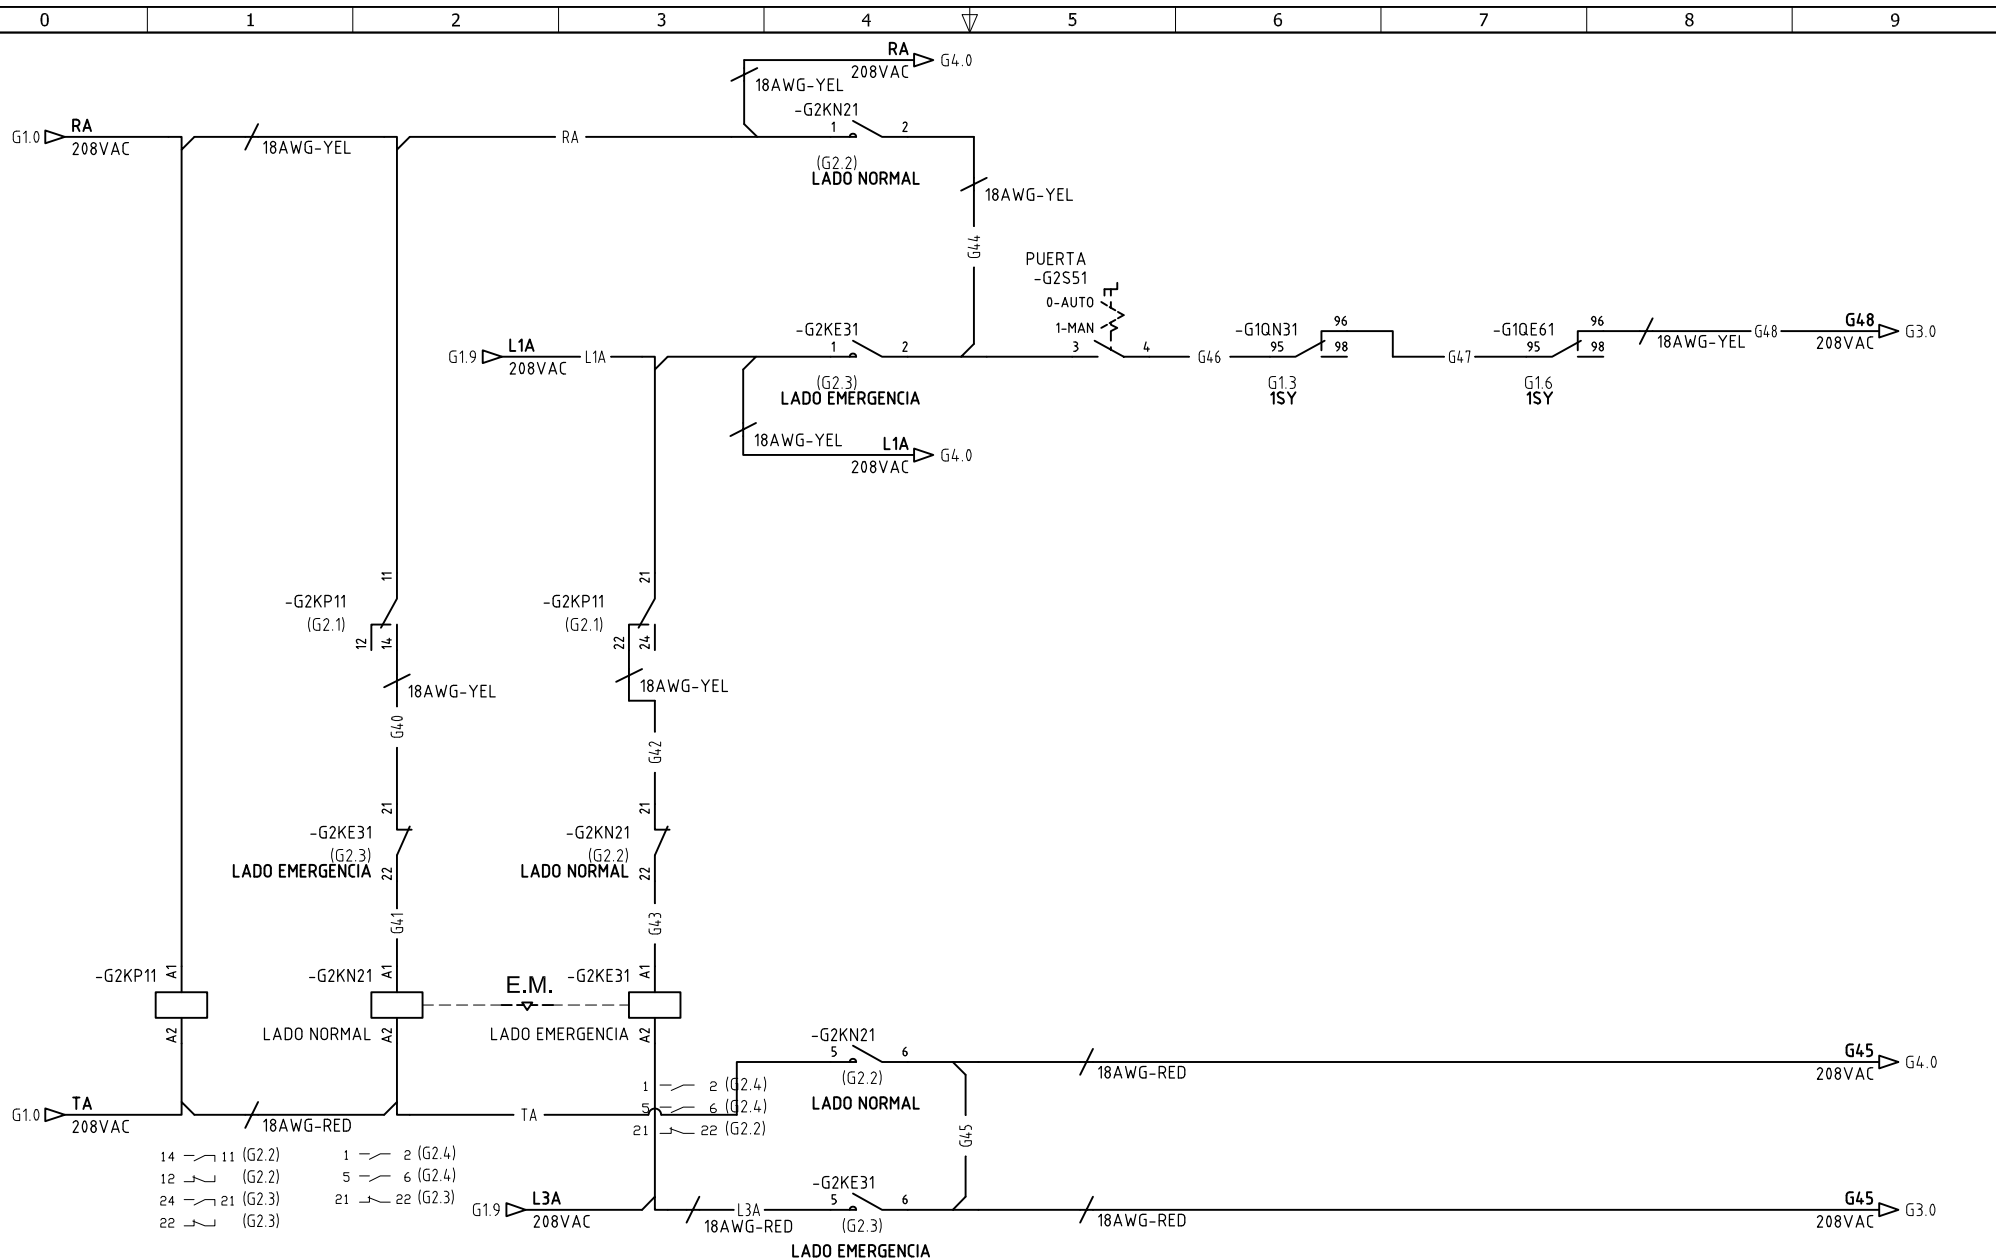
0 1 2 3 4 5 6 7 8 9

RA 208VAC G4.0
18AWG-YEL
-G2KN21
1 2
G1.0 RA 208VAC
18AWG-YEL
RA
(G2.2)
LADO NORMAL
18AWG-YEL
G44
PUERTA
-G2S51
0-AUTO
1-MAN
-G2KE31
1 2
3 4
-G1QN31
96
95 98
-G1QE61
96
95 98
18AWG-YEL
G48
G48 208VAC G3.0
G1.9 L1A 208VAC
L1A
G46
G47
(G2.3)
LADO EMERGENCIA
G1.3
1SY
G1.6
1SY
18AWG-YEL
L1A 208VAC G4.0

11
-G2KP11
(G2.1)
12 14
18AWG-YEL
G40
21
-G2KE31
(G2.3)
LADO EMERGENCIA 22
G41

21
-G2KP11
(G2.1)
22 24
18AWG-YEL
G42
21
-G2KN21
(G2.2)
LADO NORMAL 22
G43

-G2KP11 A1
A2
-G2KN21 A1
LADO NORMAL A2
E.M.
-G2KE31 A1
LADO EMERGENCIA A2

-G2KN21
5 6
(G2.2)
LADO NORMAL
18AWG-RED
G45 208VAC G4.0
1 2 (G2.4)
5 6 (G2.4)
21 22 (G2.2)
G1.0 TA 208VAC
18AWG-RED
TA
G45
14 11 (G2.2)
12 (G2.2)
24 21 (G2.3)
22 (G2.3)
1 2 (G2.4)
5 6 (G2.4)
21 22 (G2.3)
G1.9 L3A 208VAC
L3A
18AWG-RED
-G2KE31
5 6
(G2.3)
LADO EMERGENCIA
18AWG-RED
G45 208VAC G3.0